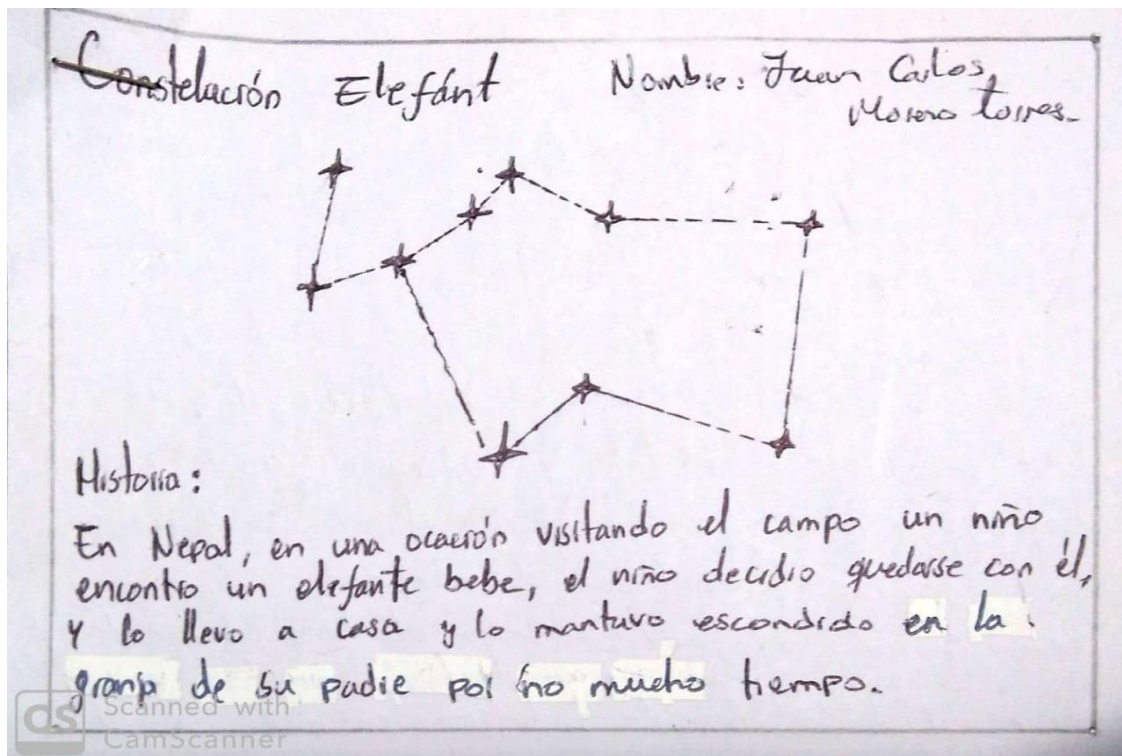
Constelación Elefánt    Nombre: Juan Carlos Moreno torres.

Historia:
En Nepal, en una ocacion visitando el campo un niño encontro un elefante bebe, el niño decidio quedarse con él, y lo llevo a casa y lo mantuvo escondido en la granja de su padre por uno mucho tiempo.

CS Scanned with CamScanner